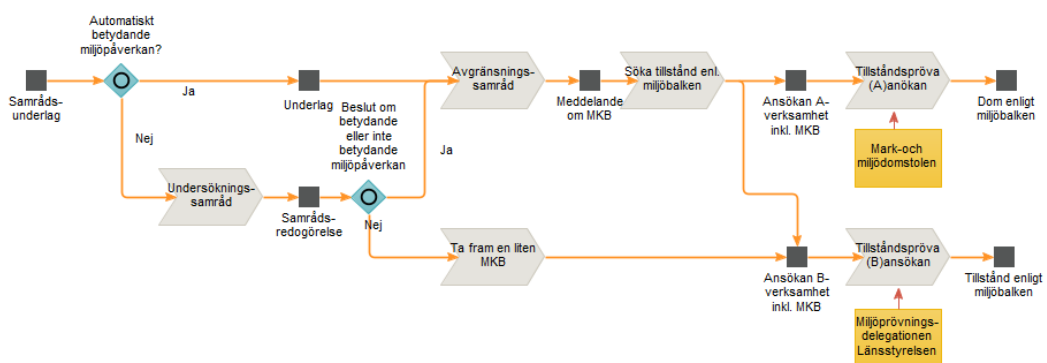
Automatiskt betydande miljöpåverkan?

Samrådsunderlag

Ja

Nej

Underlag

Avgränsningssamråd

Meddelande om MKB

Söka tillstånd enl. miljöbalken

Ansökan A-verksamhet inkl. MKB

Tillståndspröva (A)ansökan

Dom enligt miljöbalken

Mark-och miljödomstolen

Beslut om betydande eller inte betydande miljöpåverkan

Ja

Undersökningssamråd

Samrådsredogörelse

Nej

Ta fram en liten MKB

Ansökan B-verksamhet inkl. MKB

Tillståndspröva (B)ansökan

Tillstånd enligt miljöbalken

Miljöprövningsdelegationen Länsstyrelsen